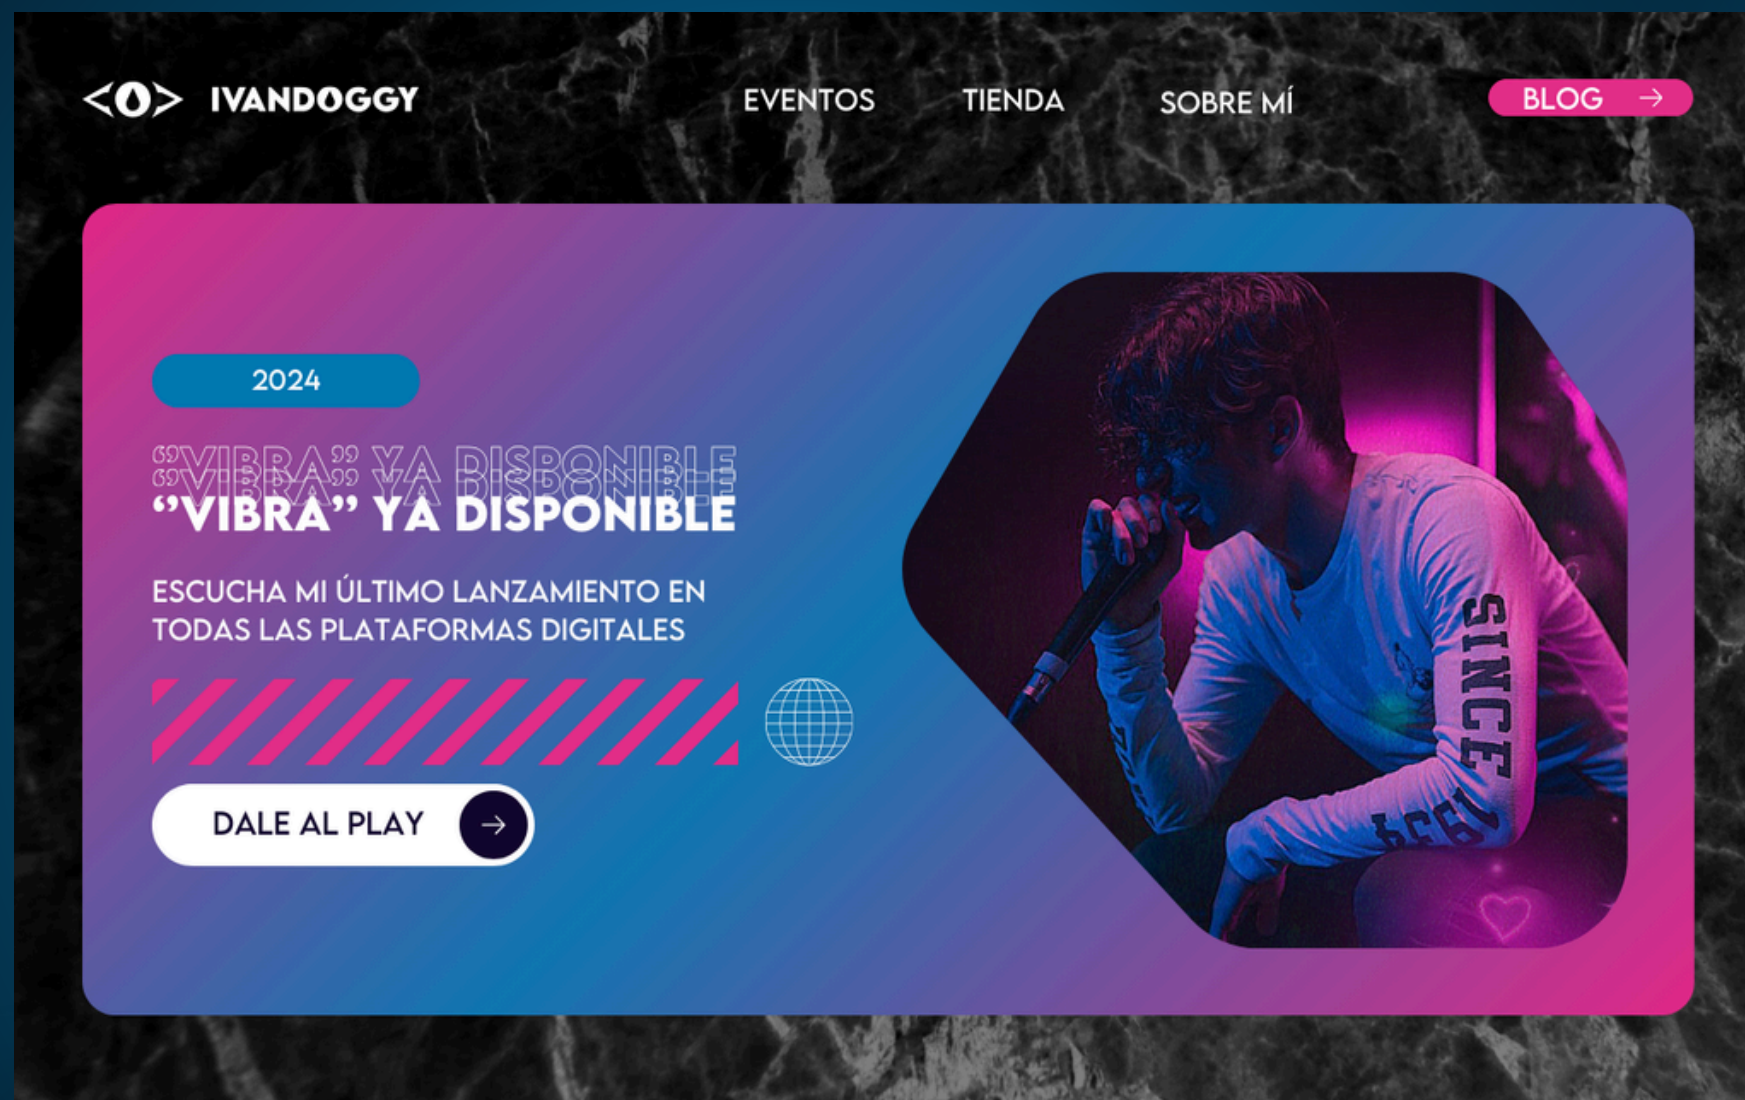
<O> IVANDOGGY

EVENTOS TIENDA SOBRE MÍ BLOG →

2024

"VIBRA" YA DISPONIBLE
"VIBRA" YA DISPONIBLE
"VIBRA" YA DISPONIBLE

ESCUCHA MI ÚLTIMO LANZAMIENTO EN TODAS LAS PLATAFORMAS DIGITALES

DALE AL PLAY →

SINCE 1994